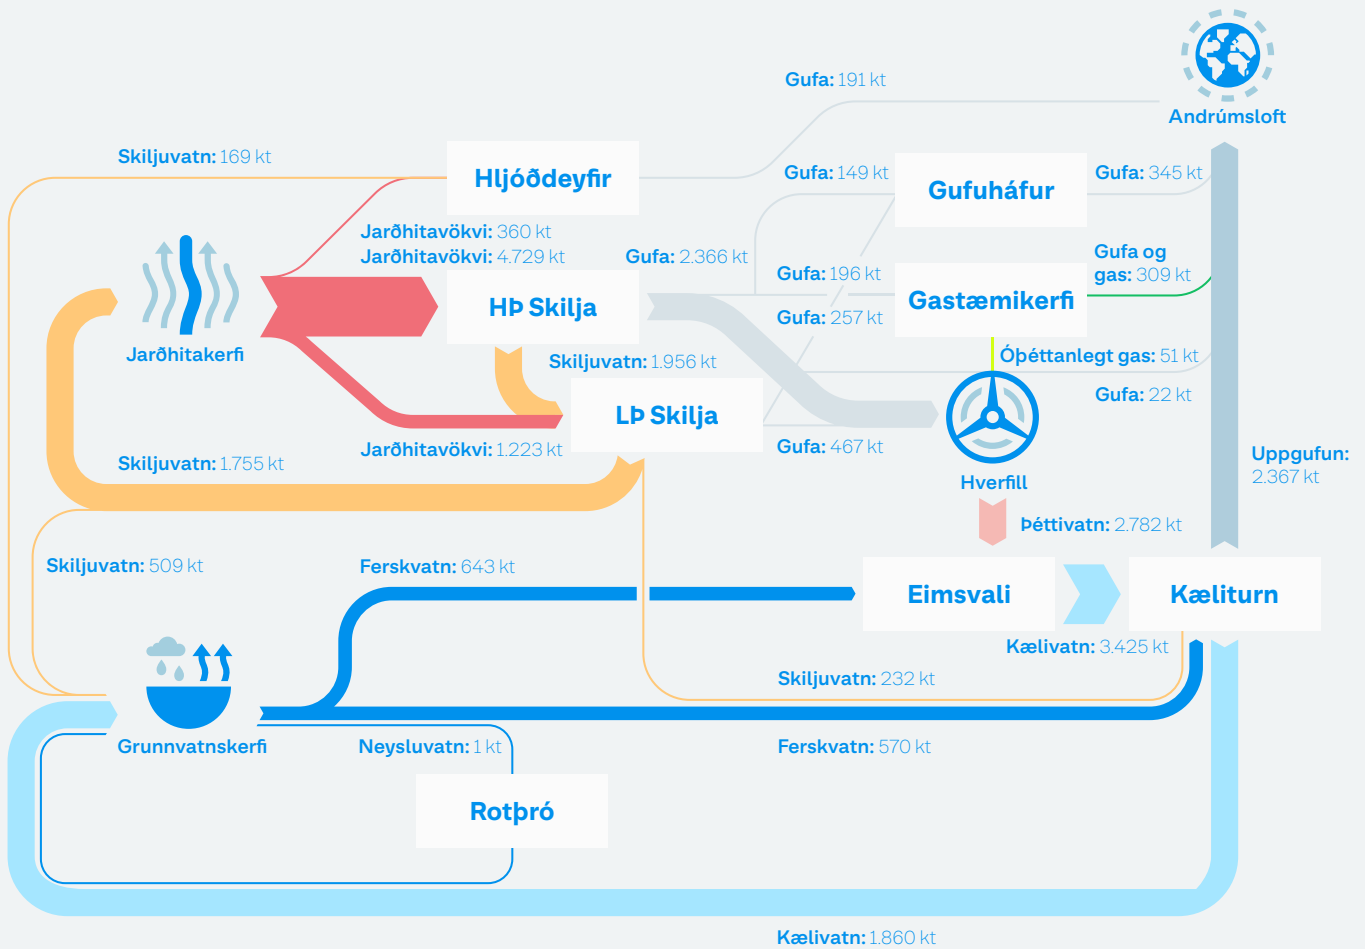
Gufa: 191 kt

Andrúmsloft

Skiljuvatn: 169 kt

Hljóðdeyfir

Gufa: 149 kt

Gufuháfur

Gufa: 345 kt

Jarðhitavökvi: 360 kt
Jarðhitavökvi: 4.729 kt

Gufa: 2.366 kt

Gufa og gas: 309 kt

Gufa: 196 kt

Gastæmikerfi

HÞ Skilja

Gufa: 257 kt

Jarðhitakerfi

Skiljuvatn: 1.956 kt

Óþéttanlegt gas: 51 kt

LÞ Skilja

Gufa: 22 kt

Jarðhitavökvi: 1.223 kt

Gufa: 467 kt

Uppgufun: 2.367 kt

Skiljuvatn: 1.755 kt

Hverfill

Þéttivatn: 2.782 kt

Skiljuvatn: 509 kt

Ferskvatn: 643 kt

Eimsvali

Kæliturn

Kælivatn: 3.425 kt

Skiljuvatn: 232 kt

Grunnvatnskerfi

Neysluvatn: 1 kt

Ferskvatn: 570 kt

Rotþró

Kælivatn: 1.860 kt